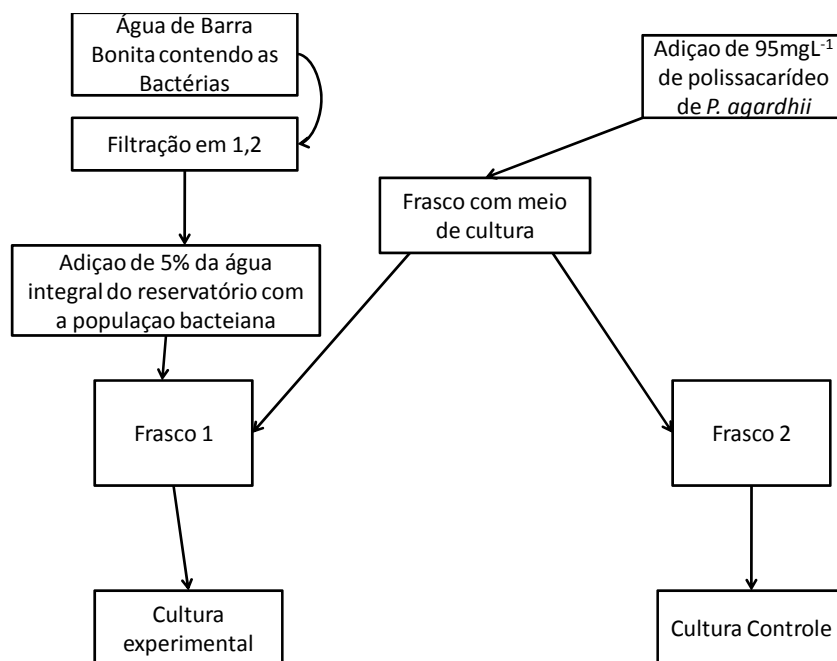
Água de Barra Bonita contendo as Bactérias

Filtração em 1,2

Adiçao de 5% da água integral do reservatório com a populaçao bacteiana

Adiçao de 95mg$L^{-1}$ de polissacarídeo de *P. agardhii*

Frasco com meio de cultura

Frasco 1

Frasco 2

Cultura experimental

Cultura Controle